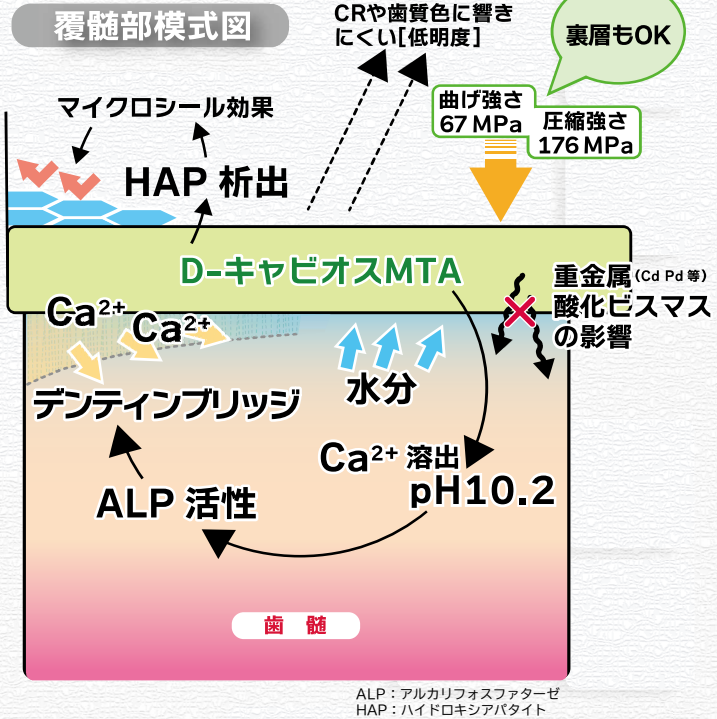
覆髄部模式図

CRや歯質色に響きにくい[低明度]

裏層もOK

マイクロシール効果

曲げ強さ 67 MPa

圧縮強さ 176 MPa

HAP 析出

D-キャビオスMTA

重金属(Cd Pd 等) 酸化ビスマスの影響

$Ca^{2+}$ $Ca^{2+}$

水分

デンティンブリッジ

$Ca^{2+}$ 溶出

pH10.2

ALP 活性

歯 髄

ALP：アルカリフォスファターゼ
HAP：ハイドロキシアパタイト